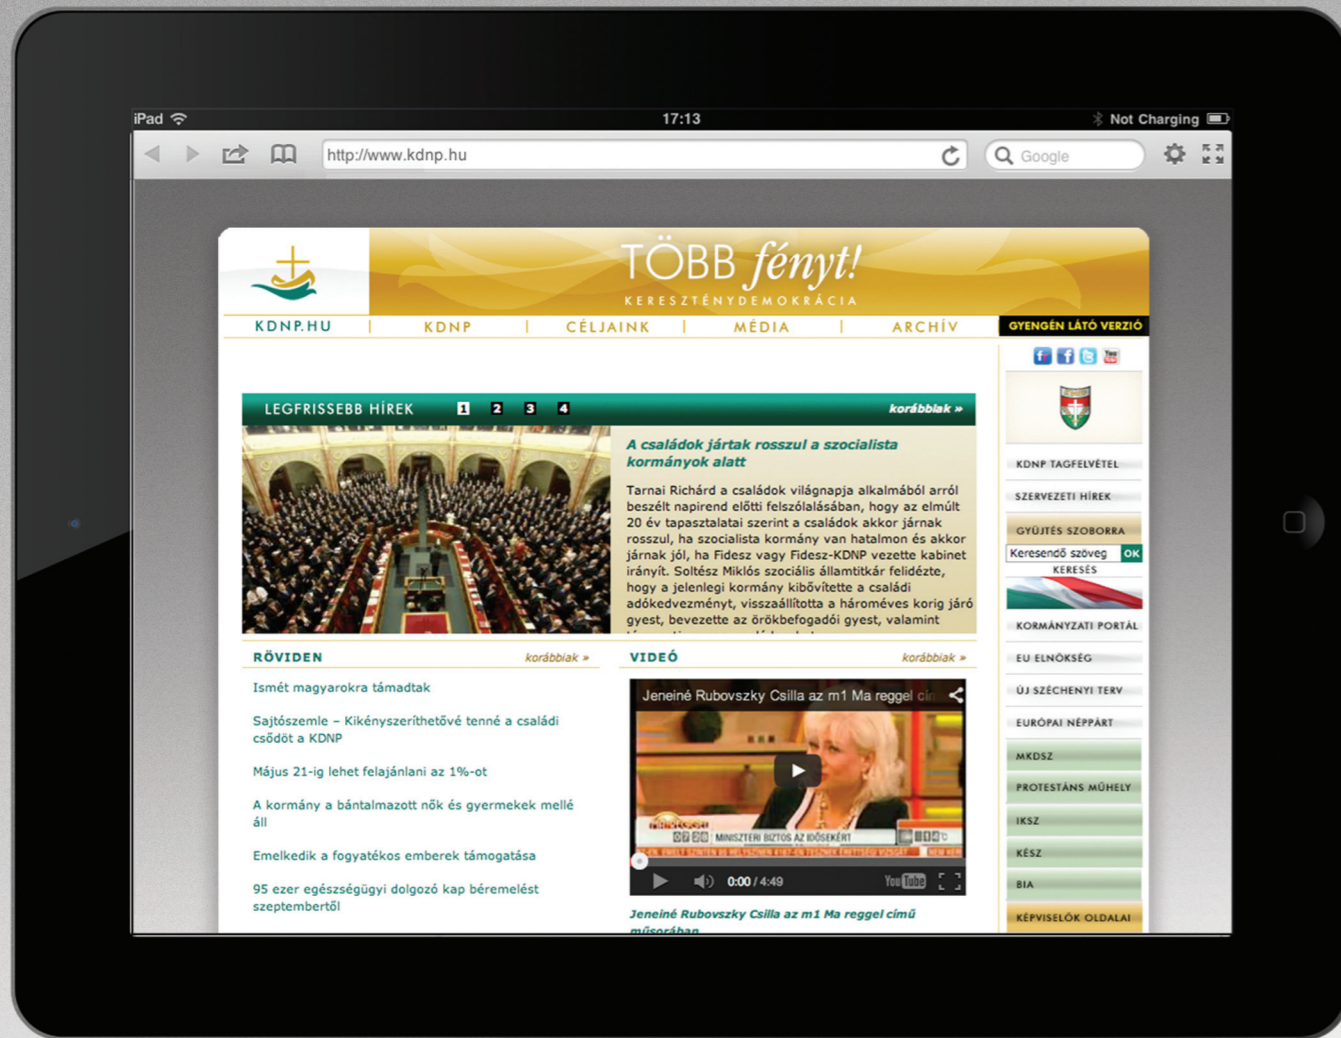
iPad 17:13 Not Charging

http://www.kdnp.hu

Google

TÖBB fényt!
KERESZTÉNYDEMOKRÁCIA

KDNP.HU | KDNP | CÉLJAINK | MÉDIA | ARCHÍV | GYENGÉN LÁTÓ VERZIÓ

LEGFRISSEBB HÍREK 1 2 3 4 korábbiak »

A családok jártak rosszul a szocialista kormányok alatt

Tarnai Richárd a családok világnapja alkalmából arról beszélt napirend előtti felszólalásában, hogy az elmúlt 20 év tapasztalatai szerint a családok akkor járnak rosszul, ha szocialista kormány van hatalmon és akkor járnak jól, ha Fidesz vagy Fidesz-KDNP vezette kabinet irányít. Soltész Miklós szociális államtitkár felidézte, hogy a jelenlegi kormány kibővítette a családi adókedvezményt, visszaállította a hároméves korig járó gyest, bevezette az örökbefogadói gyest, valamint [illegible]

RÖVIDEN korábbiak »

Ismét magyarokra támadtak

Sajtószemle – Kikényszeríthetővé tenné a családi csődöt a KDNP

Május 21-ig lehet felajánlani az 1%-ot

A kormány a bántalmazott nők és gyermekek mellé áll

Emelkedik a fogyatékos emberek támogatása

95 ezer egészségügyi dolgozó kap béremelést szeptembertől

VIDEÓ korábbiak »

Jeneiné Rubovszky Csilla az m1 Ma reggel cí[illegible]

MINISZTERI BIZTOS AZ IDŐSEKÉRT

0:00 / 4:49

Jeneiné Rubovszky Csilla az m1 Ma reggel című műsorában

KDNP TAGFELVÉTEL
SZERVEZETI HÍREK
GYŰJTÉS SZOBORRA
Keresendő szöveg OK
KERESÉS
KORMÁNYZATI PORTÁL
EU ELNÖKSÉG
ÚJ SZÉCHENYI TERV
EURÓPAI NÉPPÁRT
MKDSZ
PROTESTÁNS MŰHELY
IKSZ
KÉSZ
BIA
KÉPVISELŐK OLDALAI